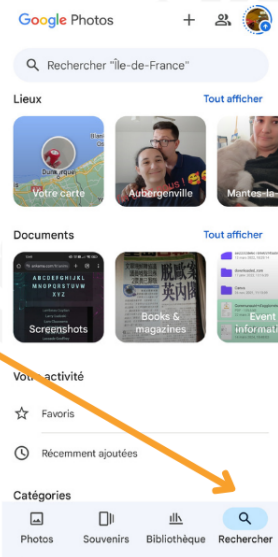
Google Photos

Rechercher "Île-de-France"

Lieux
Tout afficher

Dunkerque
Votre carte
Aubergenville
Mantes-la-

Documents
Tout afficher

Screenshots
Books & magazines
Event informati

Votre activité

Favoris

Récemment ajoutées

Catégories

Photos
Souvenirs
Bibliothèque
Rechercher